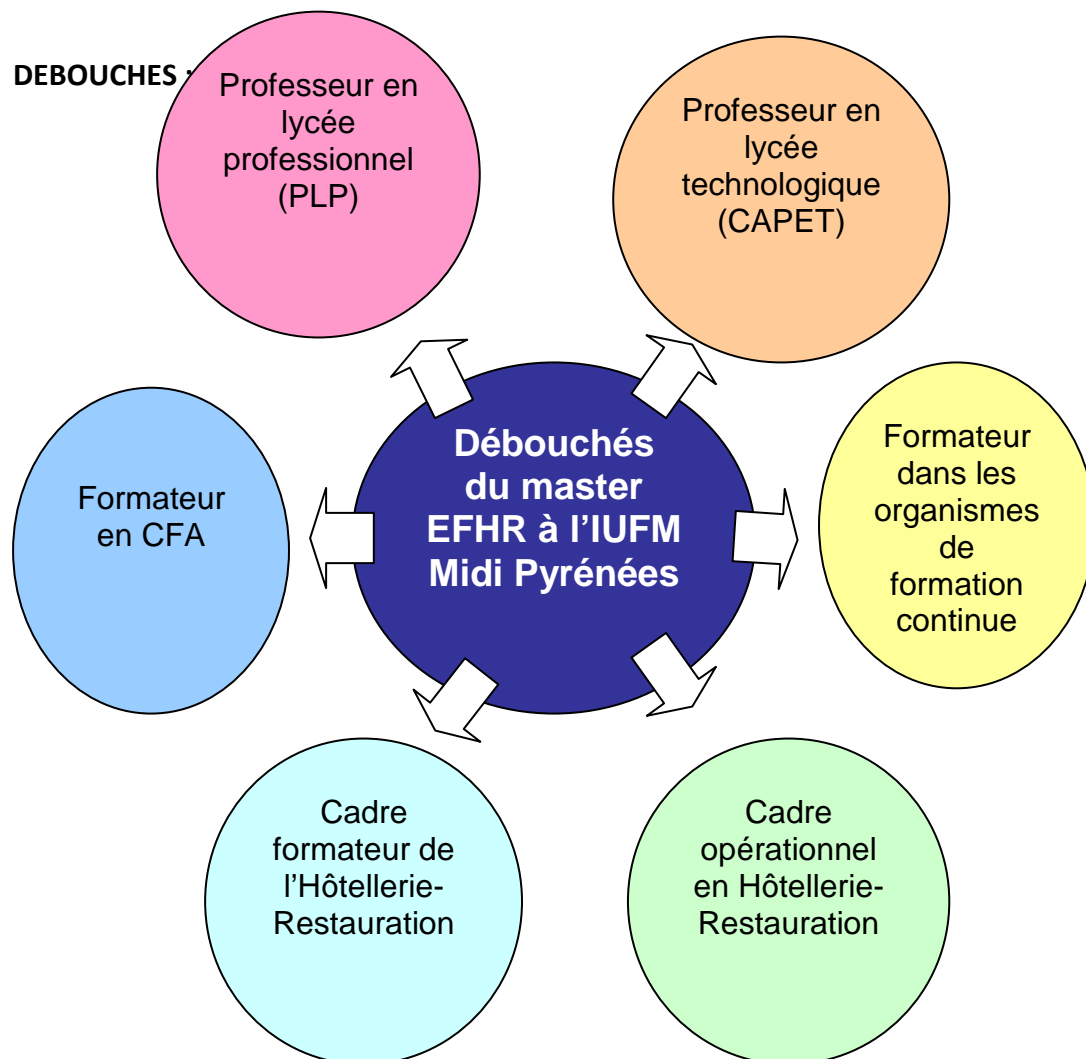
DEBOUCHES :

Professeur en lycée professionnel (PLP)

Professeur en lycée technologique (CAPET)

Débouchés du master EFHR à l'IUFM Midi Pyrénées

Formateur en CFA

Formateur dans les organismes de formation continue

Cadre formateur de l'Hôtellerie-Restauration

Cadre opérationnel en Hôtellerie-Restauration